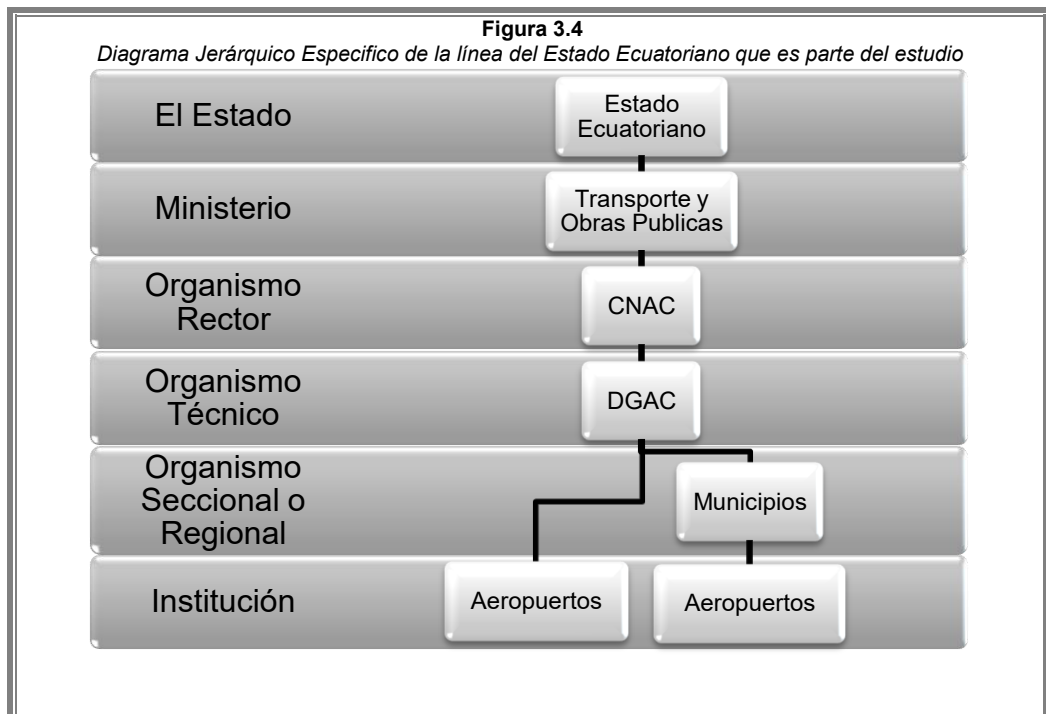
Figura 3.4

Diagrama Jerárquico Especifico de la línea del Estado Ecuatoriano que es parte del estudio

El Estado

Estado Ecuatoriano

Ministerio

Transporte y Obras Publicas

Organismo Rector

CNAC

Organismo Técnico

DGAC

Organismo Seccional o Regional

Municipios

Institución

Aeropuertos

Aeropuertos